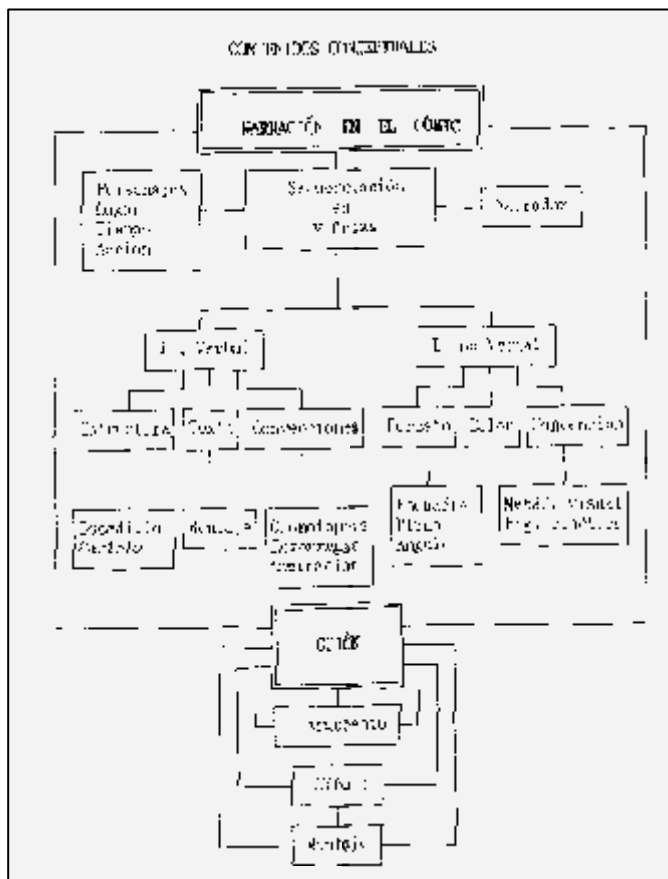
CONTENIDOS CONCEPTUALES

NARRACIÓN EN EL CÓMIC

Personajes
Lugar
Tiempo
Acción

Secuenciación
en
viñetas

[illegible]

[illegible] Verbal

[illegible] Verbal

Estructura

Texto

Convenciones

Encuadre

Color

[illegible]

Expedición
Cartelas

Bocadillos

Onomatopeyas
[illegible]

Encuadre
Plano
Ángulo

Metáfora visual
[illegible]

GUIÓN

Argumento

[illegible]

Montaje